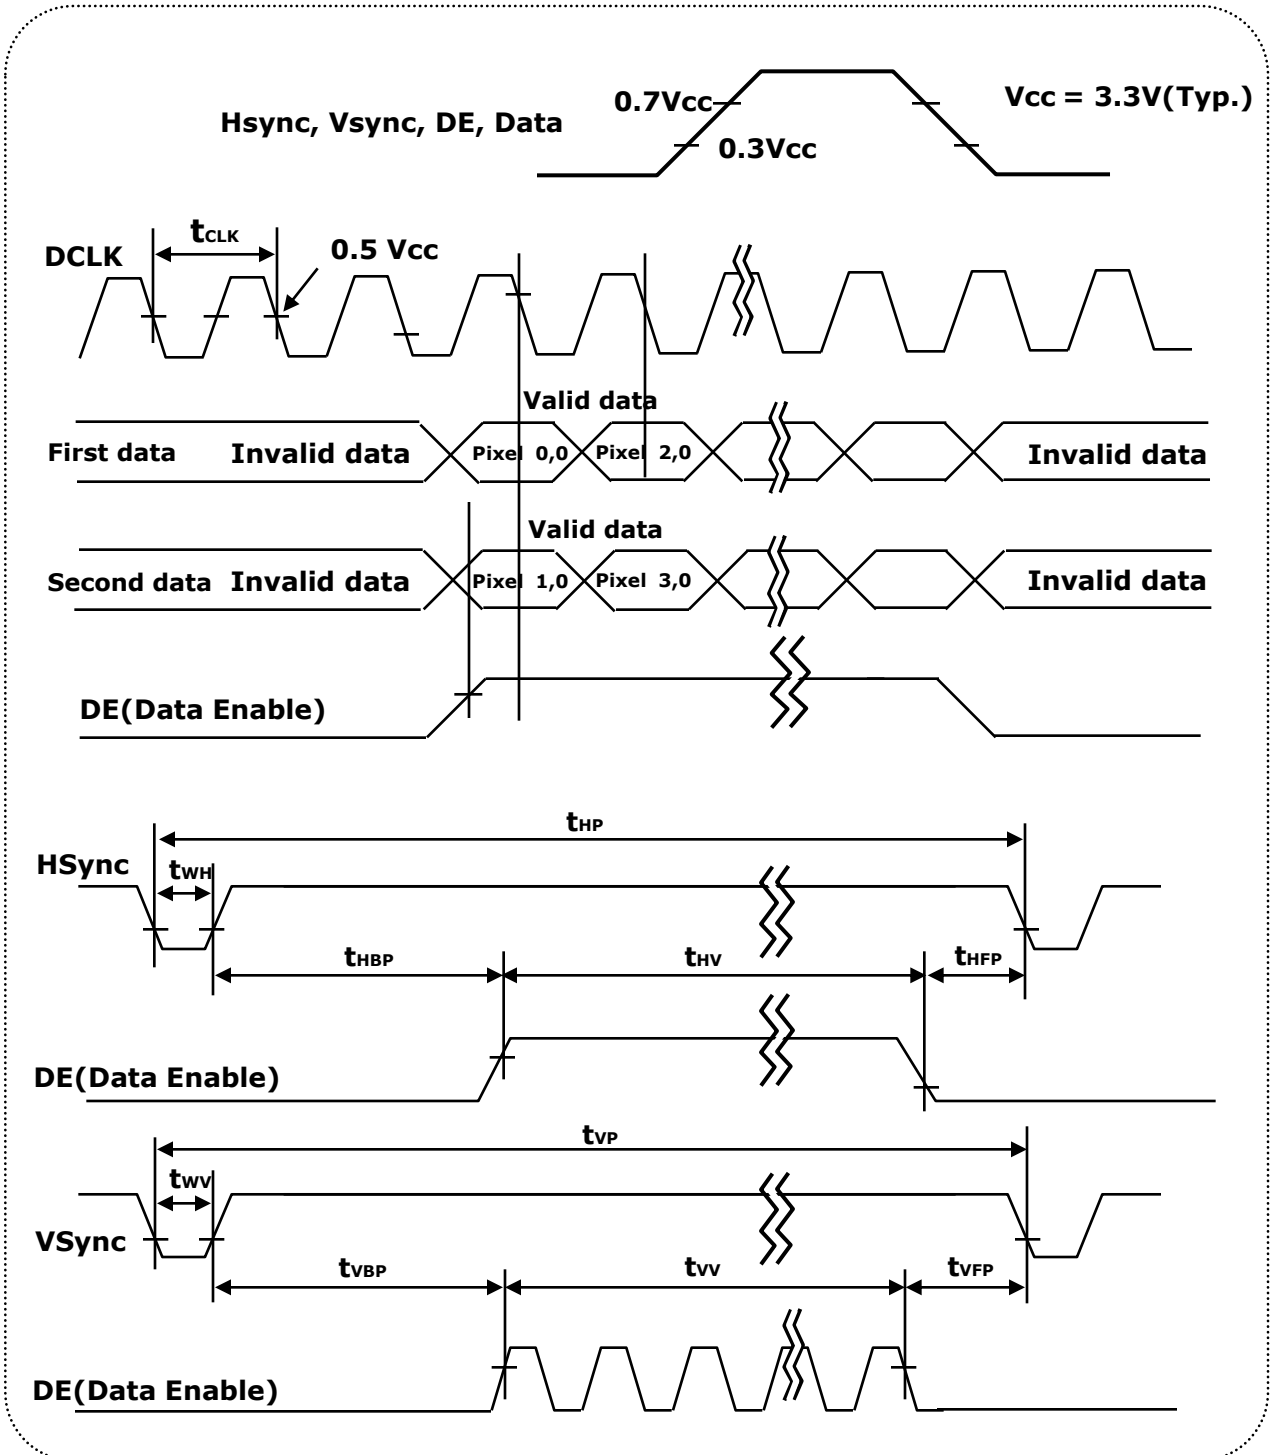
Hsync, Vsync, DE, Data

0.7Vcc

0.3Vcc

Vcc = 3.3V(Typ.)

DCLK

$t_{CLK}$

0.5 Vcc

Valid data

First data Invalid data Pixel 0,0 Pixel 2,0 Invalid data

Valid data

Second data Invalid data Pixel 1,0 Pixel 3,0 Invalid data

DE(Data Enable)

$t_{HP}$

HSync

$t_{WH}$

$t_{HBP}$ $t_{HV}$ $t_{HFP}$

DE(Data Enable)

$t_{VP}$

$t_{WV}$

VSync

$t_{VBP}$ $t_{VV}$ $t_{VFP}$

DE(Data Enable)